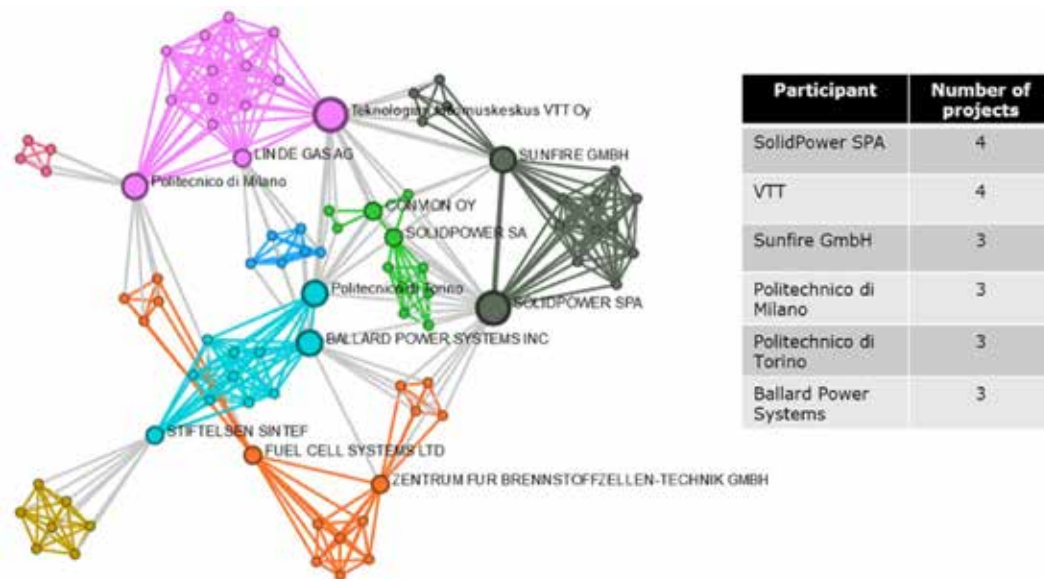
Teknologian tutkimuskeskus VTT Oy
LINDE GAS AG
SUNFIRE GMBH
Politecnico di Milano
CONVION OY
SOLIDPOWER SA
Politecnico di Torino
SOLIDPOWER SPA
BALLARD POWER SYSTEMS INC
STIFTELSEN SINTEF
FUEL CELL SYSTEMS LTD
ZENTRUM FUR BRENNSTOFFZELLEN-TECHNIK GMBH

| Participant | Number of projects |
|---|---|
| SolidPower SPA | 4 |
| VTT | 4 |
| Sunfire GmbH | 3 |
| Politechnico di Milano | 3 |
| Politechnico di Torino | 3 |
| Ballard Power Systems | 3 |